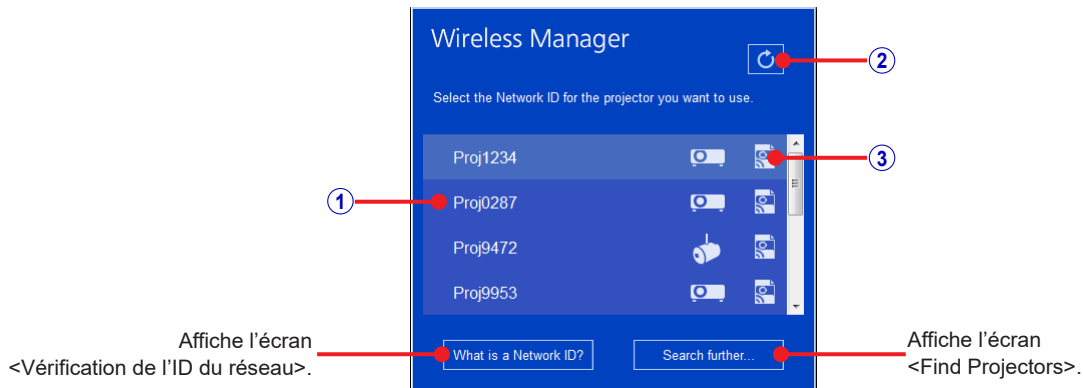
Wireless Manager

2

Select the Network ID for the projector you want to use.

Proj1234

3

1

Proj0287

Proj9472

Proj9953

Affiche l'écran <Vérification de l'ID du réseau>.

What is a Network ID?

Search further...

Affiche l'écran <Find Projectors>.